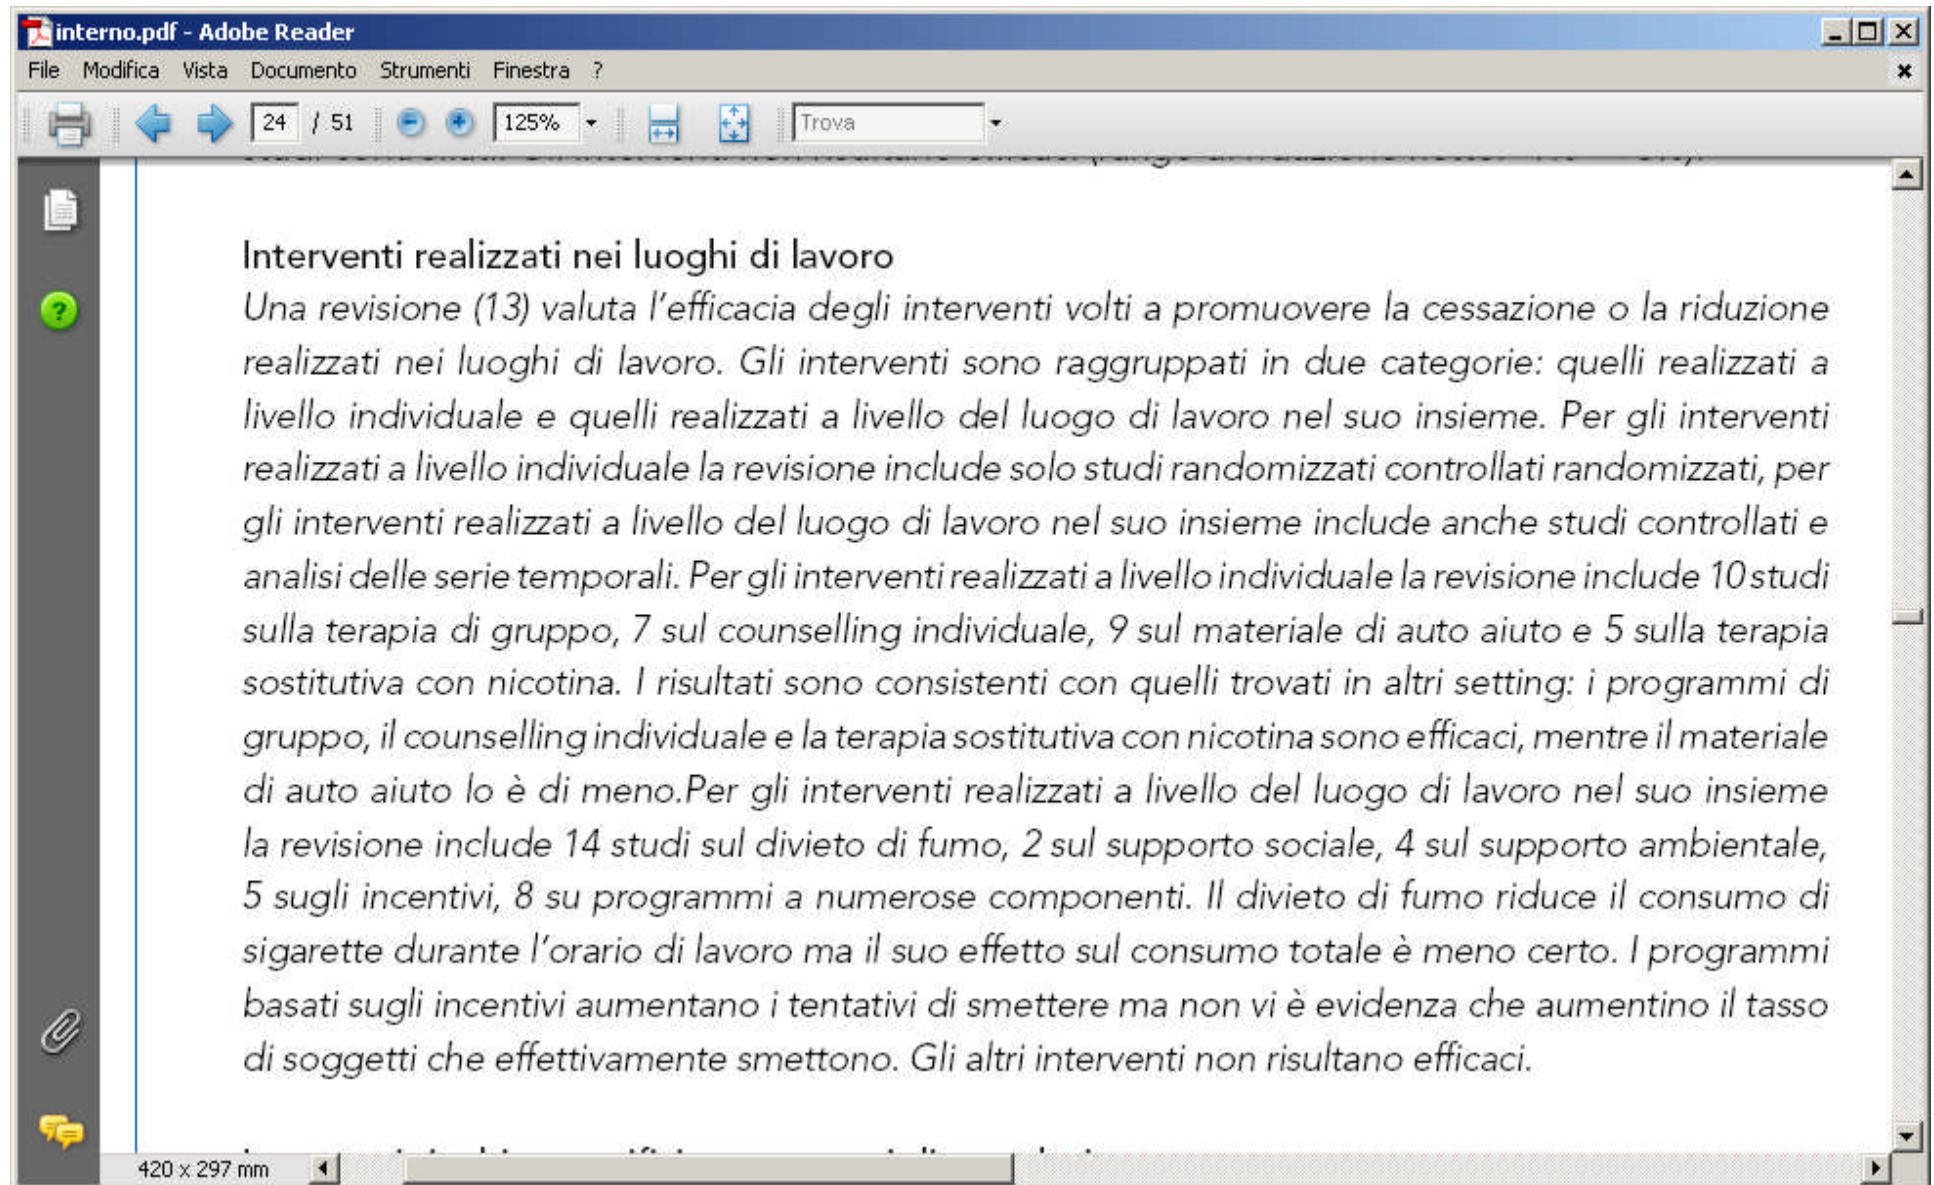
interno.pdf - Adobe Reader

File Modifica Vista Documento Strumenti Finestra ?

24 / 51 125% Trova

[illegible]

Interventi realizzati nei luoghi di lavoro

Una revisione (13) valuta l'efficacia degli interventi volti a promuovere la cessazione o la riduzione realizzati nei luoghi di lavoro. Gli interventi sono raggruppati in due categorie: quelli realizzati a livello individuale e quelli realizzati a livello del luogo di lavoro nel suo insieme. Per gli interventi realizzati a livello individuale la revisione include solo studi randomizzati controllati randomizzati, per gli interventi realizzati a livello del luogo di lavoro nel suo insieme include anche studi controllati e analisi delle serie temporali. Per gli interventi realizzati a livello individuale la revisione include 10 studi sulla terapia di gruppo, 7 sul counselling individuale, 9 sul materiale di auto aiuto e 5 sulla terapia sostitutiva con nicotina. I risultati sono consistenti con quelli trovati in altri setting: i programmi di gruppo, il counselling individuale e la terapia sostitutiva con nicotina sono efficaci, mentre il materiale di auto aiuto lo è di meno.Per gli interventi realizzati a livello del luogo di lavoro nel suo insieme la revisione include 14 studi sul divieto di fumo, 2 sul supporto sociale, 4 sul supporto ambientale, 5 sugli incentivi, 8 su programmi a numerose componenti. Il divieto di fumo riduce il consumo di sigarette durante l'orario di lavoro ma il suo effetto sul consumo totale è meno certo. I programmi basati sugli incentivi aumentano i tentativi di smettere ma non vi è evidenza che aumentino il tasso di soggetti che effettivamente smettono. Gli altri interventi non risultano efficaci.

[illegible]

420 x 297 mm